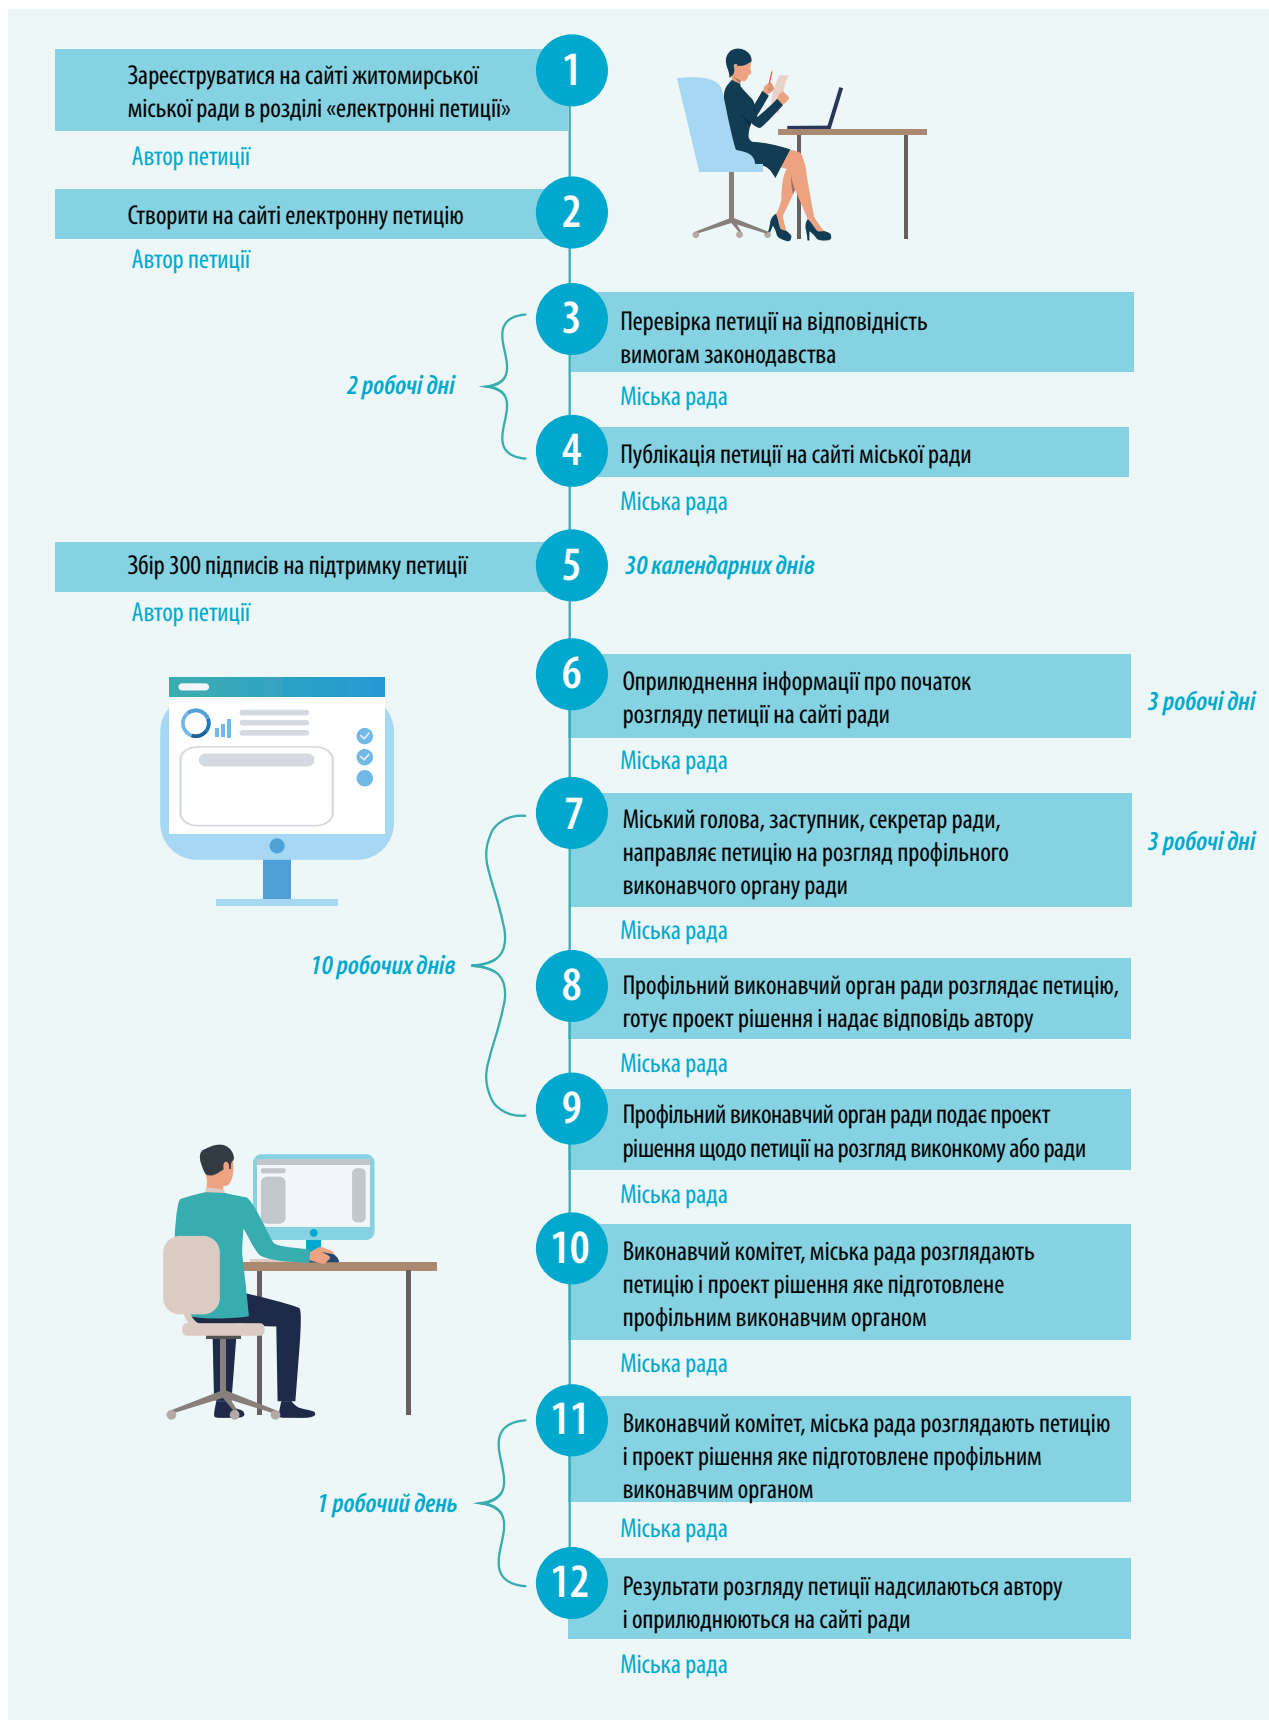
1
Зареєструватися на сайті житомирської міської ради в розділі «електронні петиції»
Автор петиції

2
Створити на сайті електронну петицію
Автор петиції

2 робочі дні

3
Перевірка петиції на відповідність вимогам законодавства
Міська рада

4
Публікація петиції на сайті міської ради
Міська рада

5
Збір 300 підписів на підтримку петиції
Автор петиції
30 календарних днів

6
Оприлюднення інформації про початок розгляду петиції на сайті ради
Міська рада
3 робочі дні

10 робочих днів

7
Міський голова, заступник, секретар ради, направляє петицію на розгляд профільного виконавчого органу ради
Міська рада
3 робочі дні

8
Профільний виконавчий орган ради розглядає петицію, готує проект рішення і надає відповідь автору
Міська рада

9
Профільний виконавчий орган ради подає проект рішення щодо петиції на розгляд виконкому або ради
Міська рада

10
Виконавчий комітет, міська рада розглядають петицію і проект рішення яке підготовлене профільним виконавчим органом
Міська рада

1 робочий день

11
Виконавчий комітет, міська рада розглядають петицію і проект рішення яке підготовлене профільним виконавчим органом
Міська рада

12
Результати розгляду петиції надсилаються автору і оприлюднюються на сайті ради
Міська рада